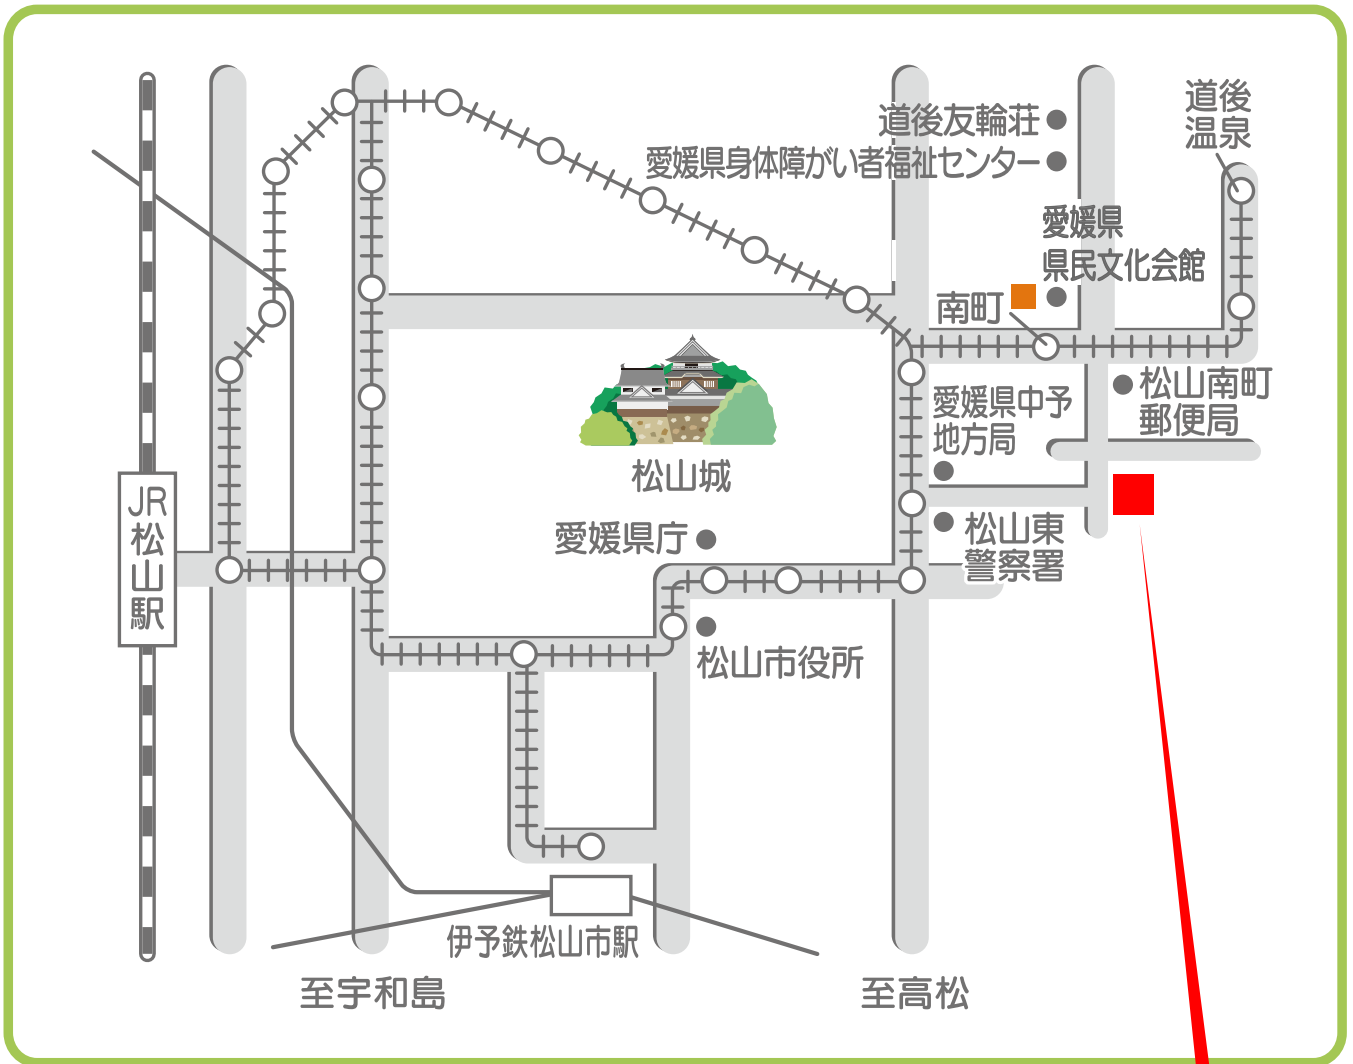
道後
温泉

道後友輪荘

愛媛県身体障がい者福祉センター

愛媛県
県民文化会館

南町

JR
松山駅

松山城

松山南町
郵便局

愛媛県中予
地方局

愛媛県庁

松山東
警察署

松山市役所

伊予鉄松山市駅

至宇和島

至高松